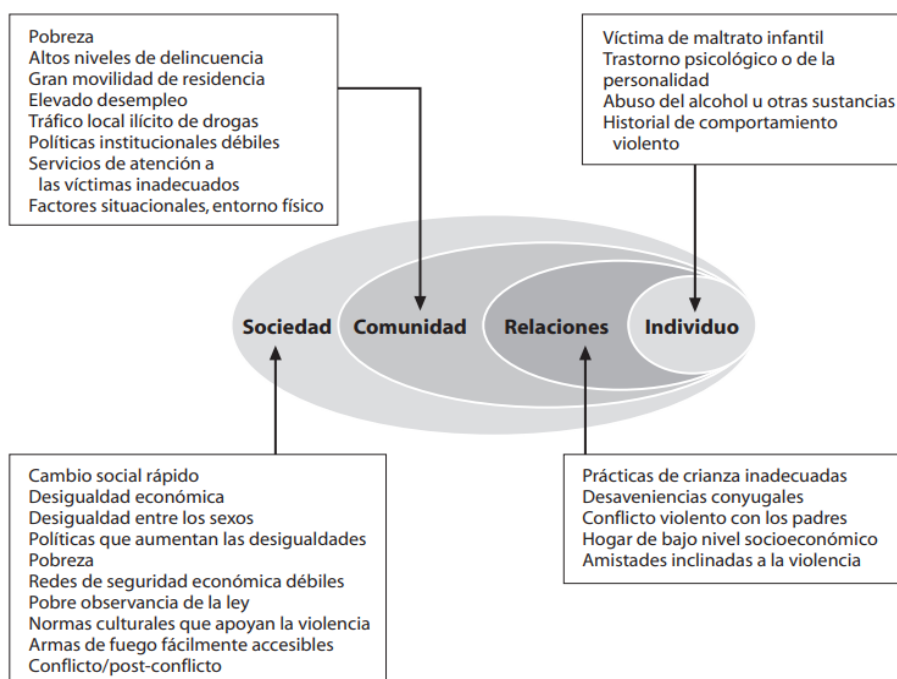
Pobreza
Altos niveles de delincuencia
Gran movilidad de residencia
Elevado desempleo
Tráfico local ilícito de drogas
Políticas institucionales débiles
Servicios de atención a las víctimas inadecuados
Factores situacionales, entorno físico

Víctima de maltrato infantil
Trastorno psicológico o de la personalidad
Abuso del alcohol u otras sustancias
Historial de comportamiento violento

Sociedad
Comunidad
Relaciones
Individuo

Cambio social rápido
Desigualdad económica
Desigualdad entre los sexos
Políticas que aumentan las desigualdades
Pobreza
Redes de seguridad económica débiles
Pobre observancia de la ley
Normas culturales que apoyan la violencia
Armas de fuego fácilmente accesibles
Conflicto/post-conflicto

Prácticas de crianza inadecuadas
Desavenencias conyugales
Conflicto violento con los padres
Hogar de bajo nivel socioeconómico
Amistades inclinadas a la violencia